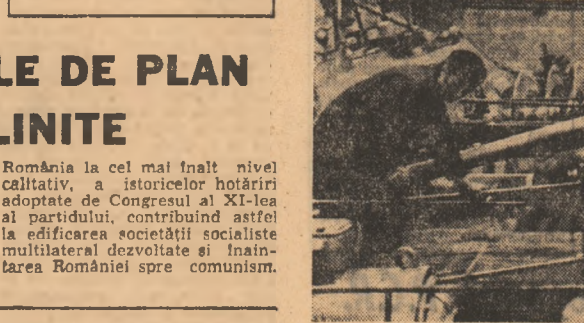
LE DE PLAN
LINITE

România la cel mai înalt nivel calitativ, a istoricelor hotărîri adoptate de Congresul al XI-lea al partidului, contribuind astfel la edificarea societății socialiste multilateral dezvoltate și înaintarea României spre comunism.